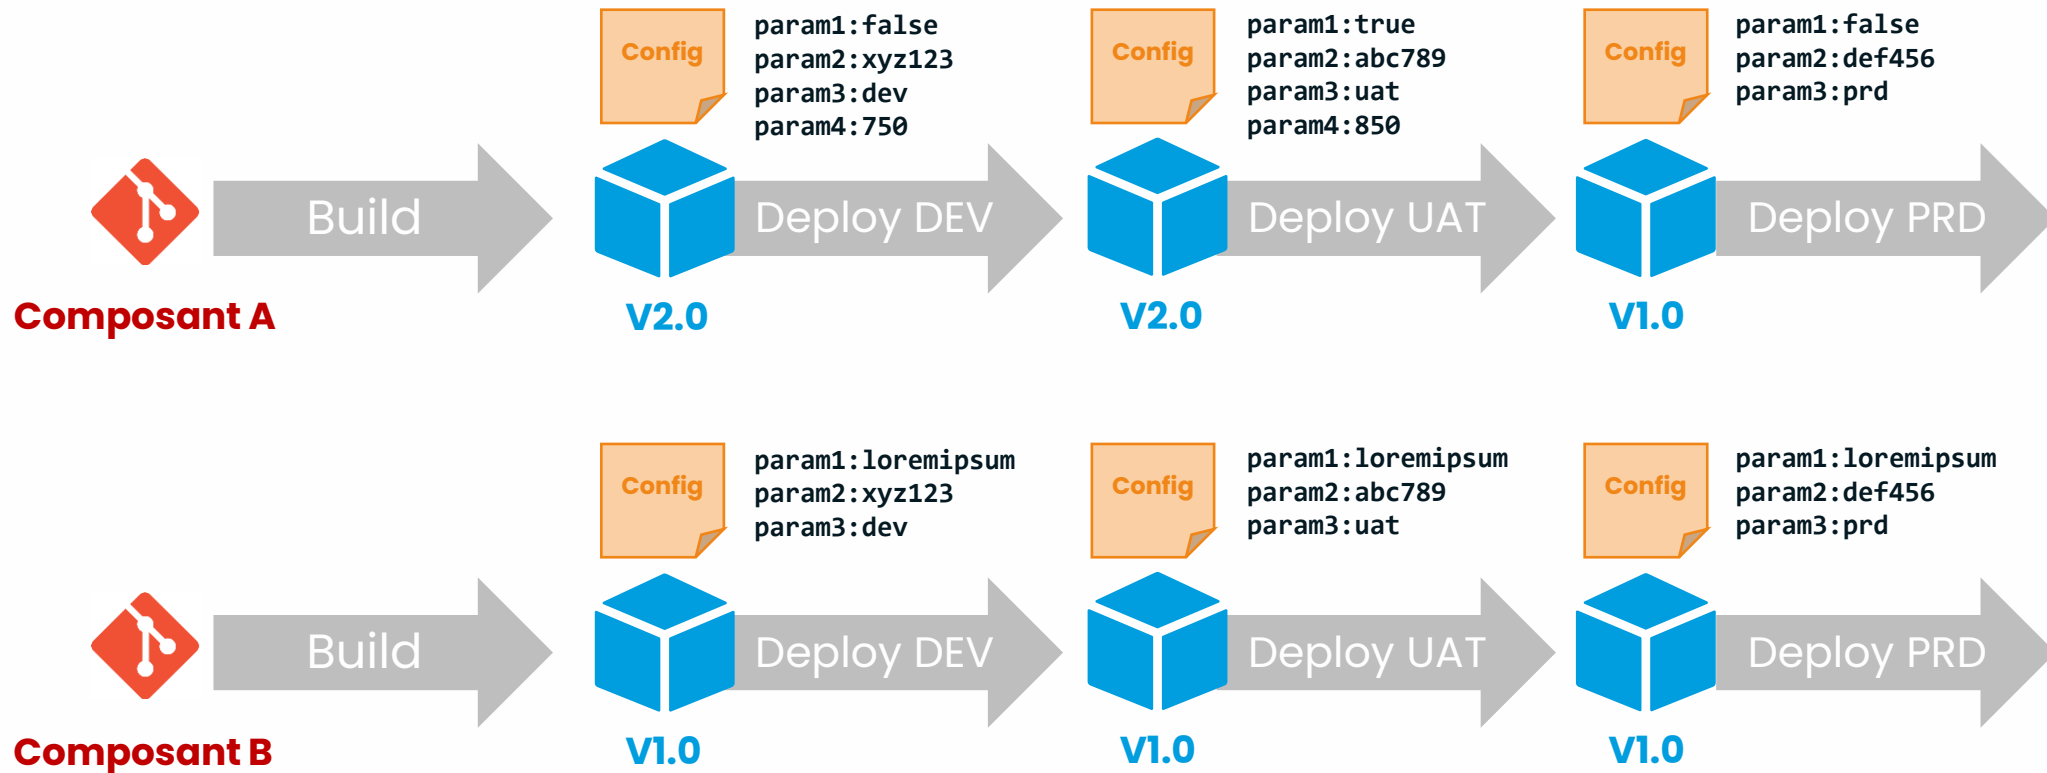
Config

param1:false
param2:xyz123
param3:dev
param4:750

Config

param1:true
param2:abc789
param3:uat
param4:850

Config

param1:false
param2:def456
param3:prd

Build

Deploy DEV

Deploy UAT

Deploy PRD

Composant A

V2.0

V2.0

V1.0

Config

param1:loremipsum
param2:xyz123
param3:dev

Config

param1:loremipsum
param2:abc789
param3:uat

Config

param1:loremipsum
param2:def456
param3:prd

Build

Deploy DEV

Deploy UAT

Deploy PRD

Composant B

V1.0

V1.0

V1.0